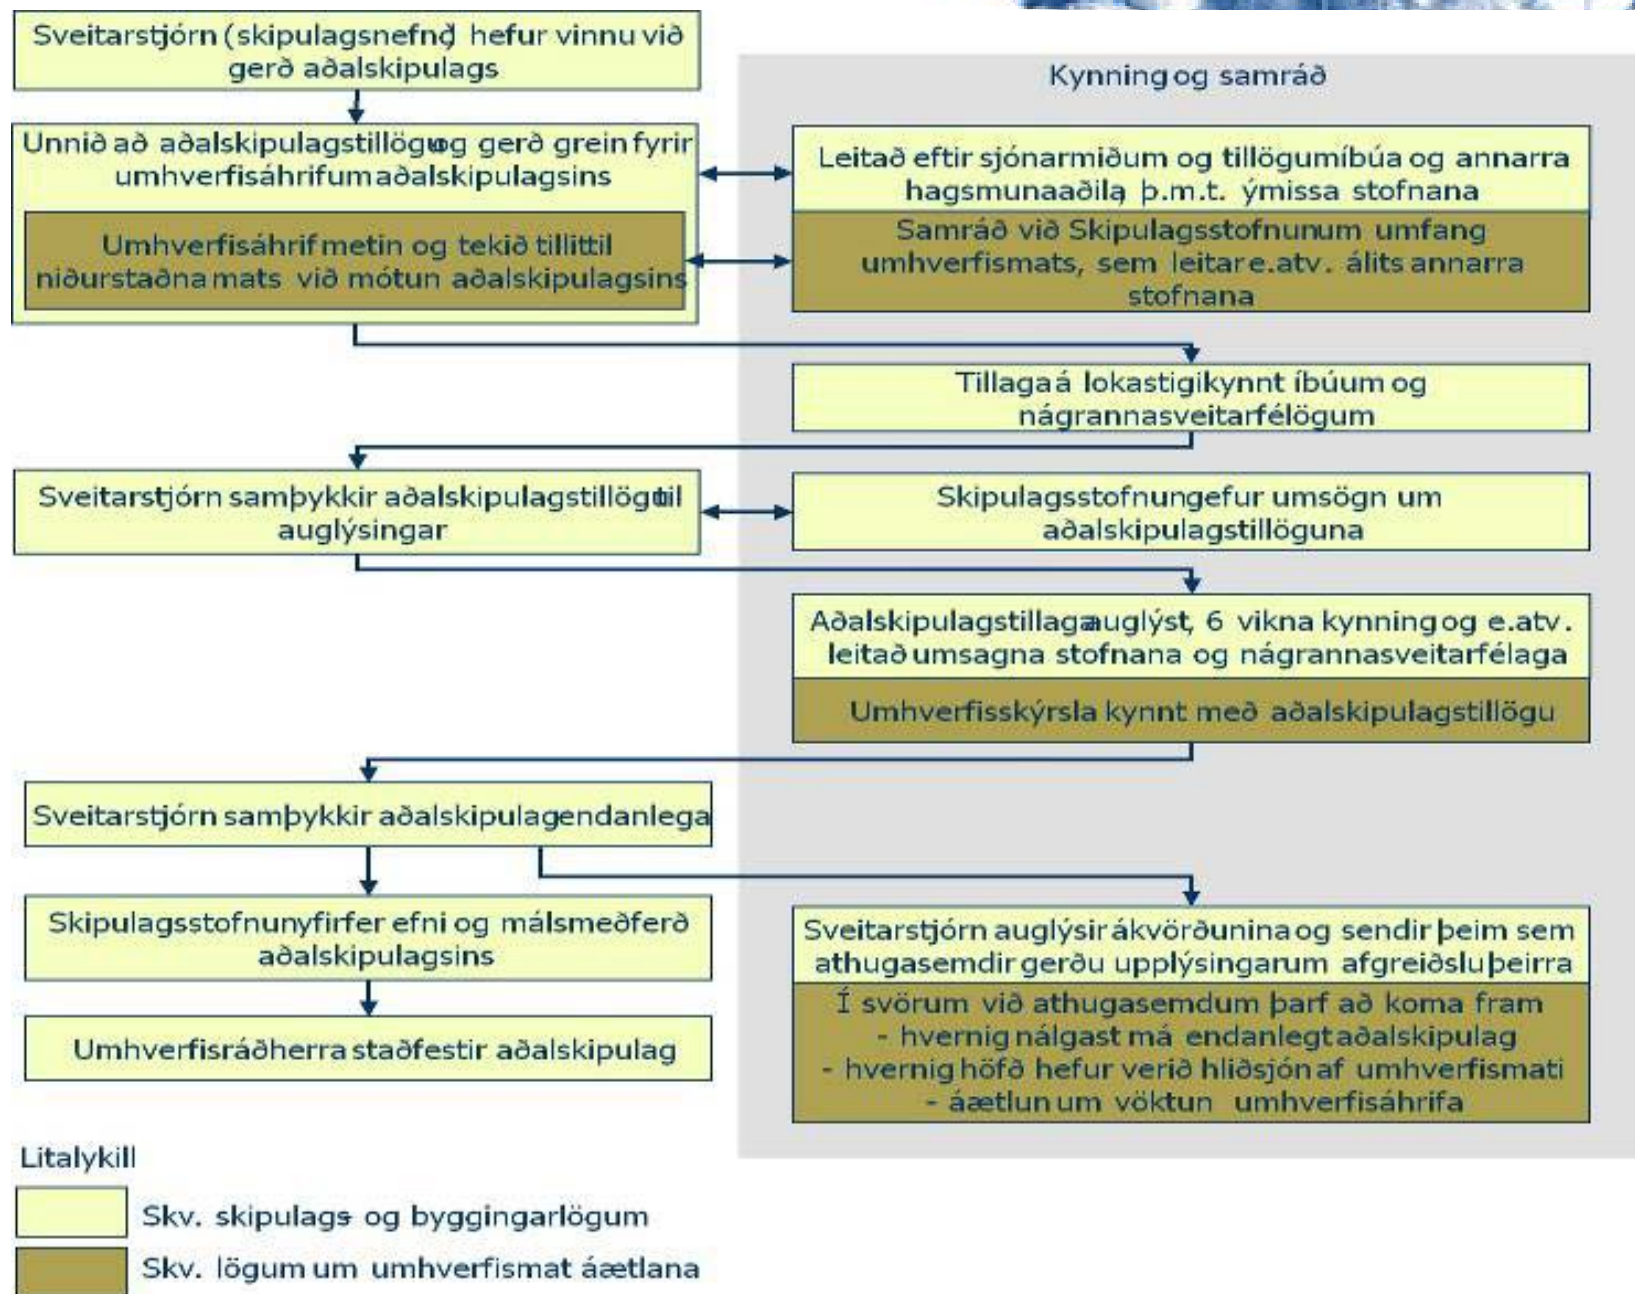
Sveitarstjórn (skipulagsnefnd) hefur vinnu við gerð aðalskipulags

Kynning og samráð

Unnið að aðalskipulagstillögu og gerð grein fyrir umhverfisáhrifum aðalskipulagsins

Umhverfisáhrif metin og tekið tillit til niðurstaðna mats við mótun aðalskipulagsins

Leitað eftir sjónarmiðum og tillögum íbúa og annarra hagsmunaaðila, þ.m.t. ýmissa stofnana

Samráð við Skipulagsstofnun um umfang umhverfismats, sem leitar e.atv. álits annarra stofnana

Tillaga á lokastigi kynnt íbúum og nágrannasveitarfélögum

Sveitarstjórn samþykkir aðalskipulagstillögu til auglýsingar

Skipulagsstofnun gefur umsögn um aðalskipulagstillöguna

Aðalskipulagstillaga auglýst, 6 vikna kynning og e.atv. leitað umsagna stofnana og nágrannasveitarfélaga

Umhverfisskýrsla kynnt með aðalskipulagstillögu

Sveitarstjórn samþykkir aðalskipulag endanlega

Skipulagsstofnun yfirfer efni og málsmeðferð aðalskipulagsins

Sveitarstjórn auglýsir ákvörðunina og sendir þeim sem athugasemdir gerðu upplýsingar um afgreiðslu þeirra

Í svörum við athugasemdum þarf að koma fram
- hvernig nálgast má endanlegt aðalskipulag
- hvernig höfð hefur verið hliðsjón af umhverfismati
- áætlun um vöktun umhverfisáhrifa

Umhverfisráðherra staðfestir aðalskipulag

Litalykill

Skv. skipulags- og byggingarlögum

Skv. lögum um umhverfismat áætlana